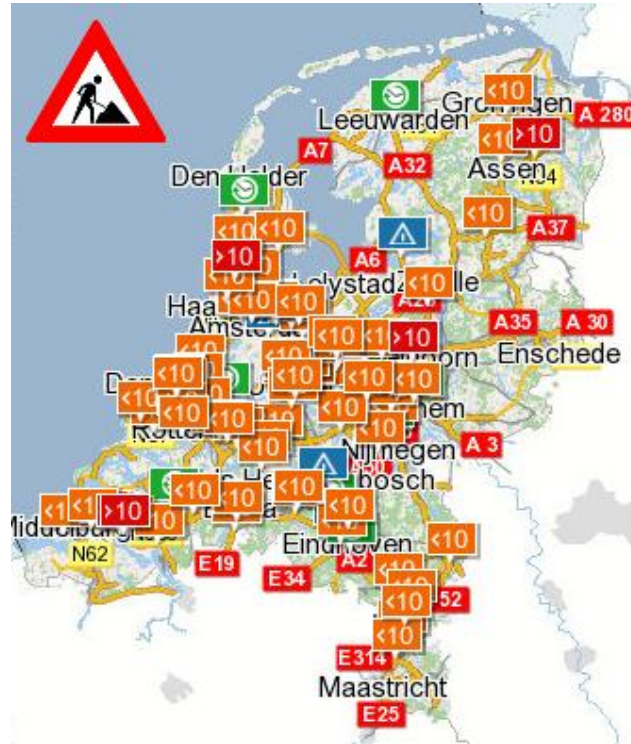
Groningen
Leeuwarden
A 280
A7
A32
Assen
Den Helder
A37
A6
Lelystad
Zwolle
Haa
Amste
A35
A 30
Enschede
Rotter
hem
Nijmegen
A 3
bosch
Middelburg
N62
Eindhoven
E19
E34
A2
52
E314
Maastricht
E25
<10
<10
>10
<10
<10
>10
<10
<10
<10
<10
<10
>10
<10
<10
<10
<10
<10
<10
<10
<10
<10
<10
<10
<10
<1
<1
>10
<10
<10
<10
<10
<10
<10
<10
<10
<10
<10